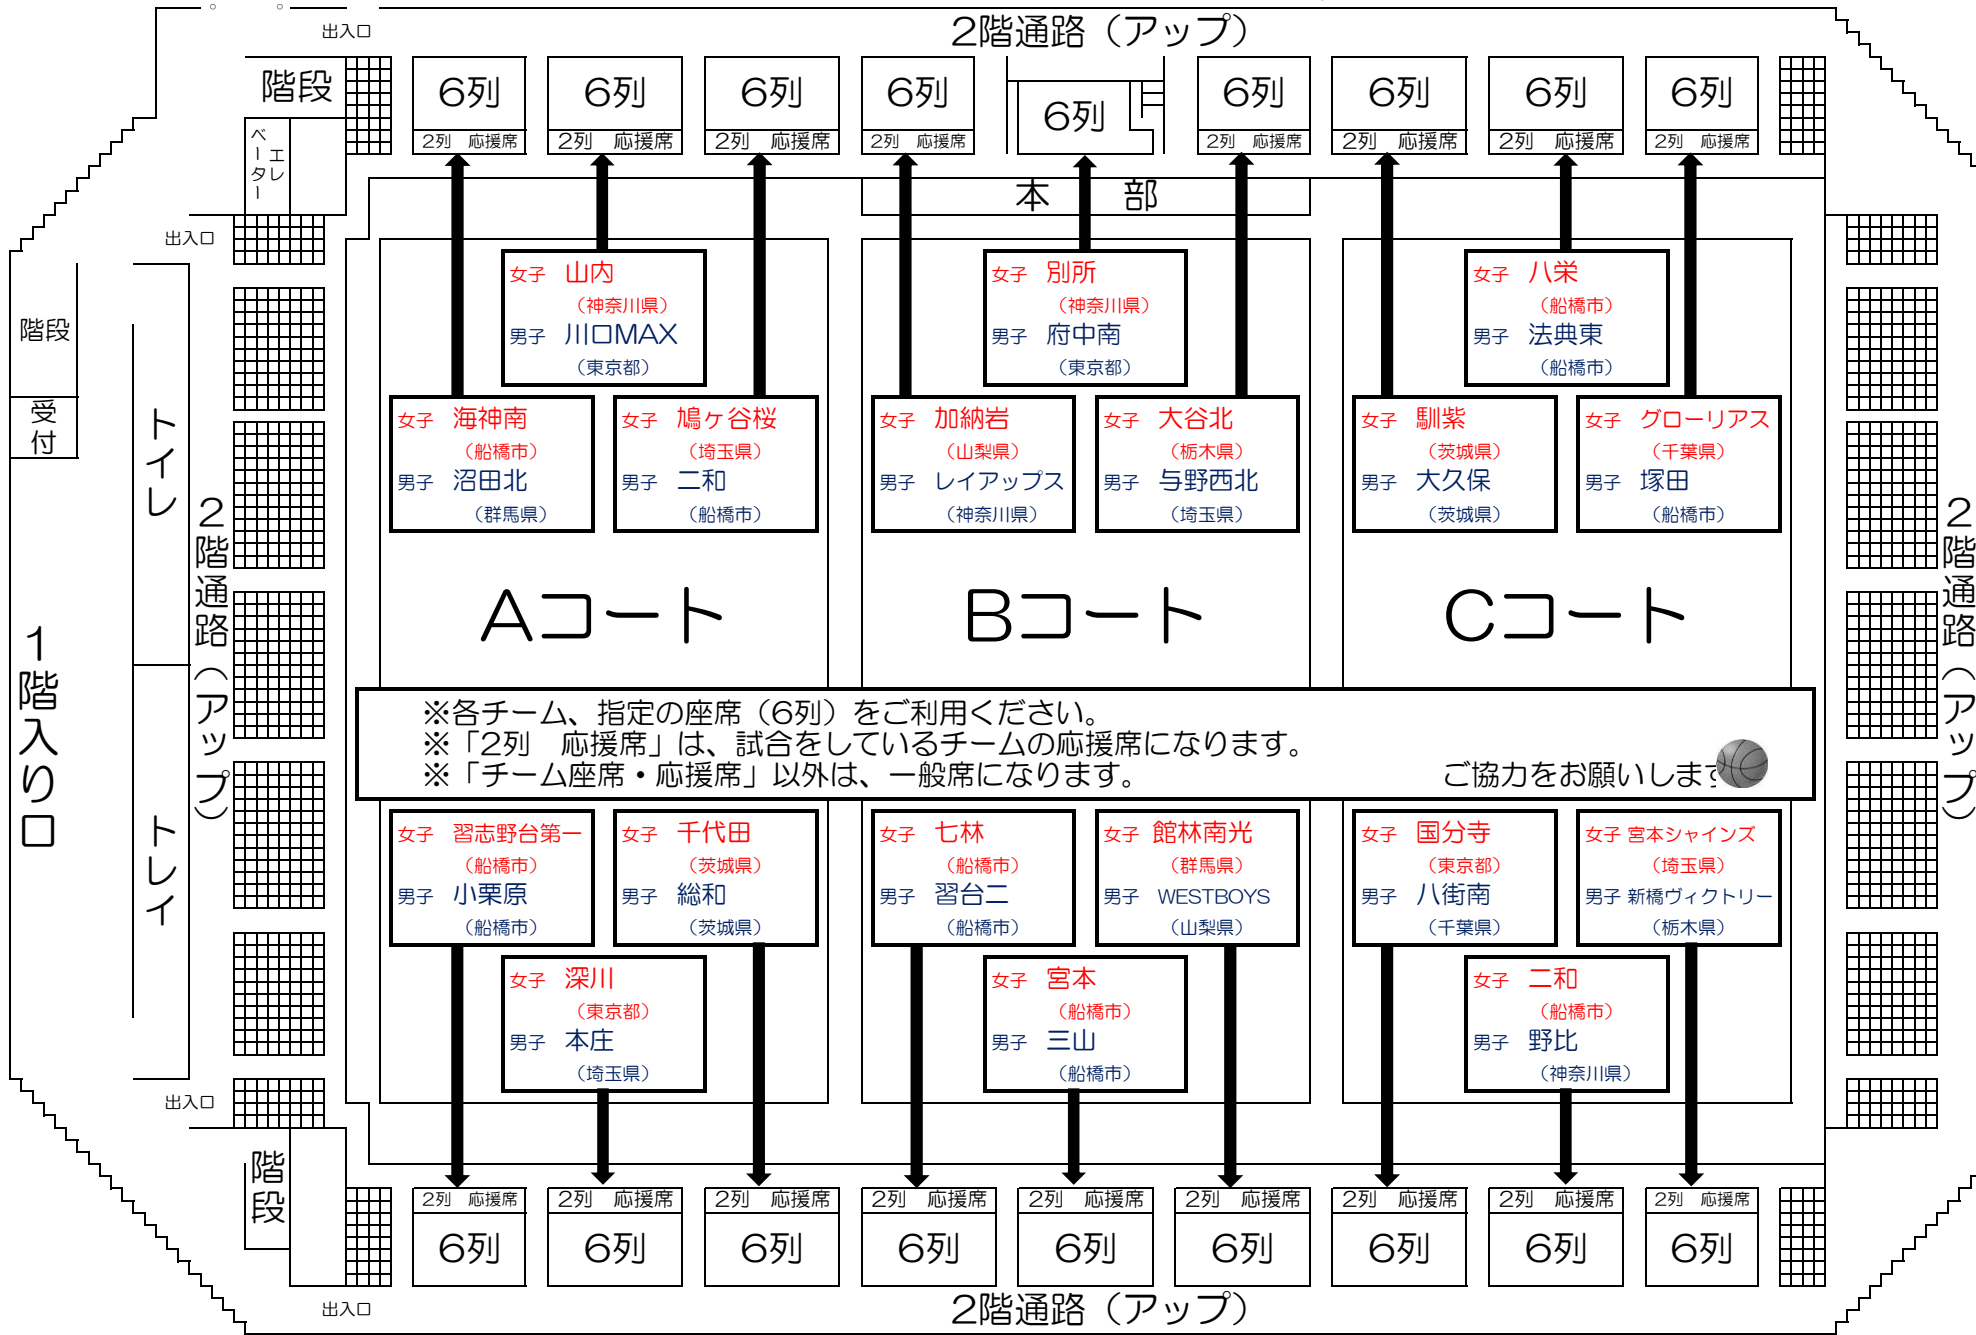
出入口

2階通路（アップ）

階段

エレベーター

6列
2列　応援席

6列
2列　応援席

6列
2列　応援席

6列
2列　応援席

6列

6列
2列　応援席

6列
2列　応援席

6列
2列　応援席

6列
2列　応援席

出入口

本　部

階段

受付

トイレ

2階通路（アップ）

1階入り口

女子　山内
（神奈川県）
男子　川口MAX
（東京都）

女子　別所
（神奈川県）
男子　府中南
（東京都）

女子　八栄
（船橋市）
男子　法典東
（船橋市）

女子　海神南
（船橋市）
男子　沼田北
（群馬県）

女子　鳩ヶ谷桜
（埼玉県）
男子　二和
（船橋市）

女子　加納岩
（山梨県）
男子　レイアップス
（神奈川県）

女子　大谷北
（栃木県）
男子　与野西北
（埼玉県）

女子　馴柴
（茨城県）
男子　大久保
（茨城県）

女子　グローリアス
（千葉県）
男子　塚田
（船橋市）

Aコート

Bコート

Cコート

2階通路（アップ）

※各チーム、指定の座席（6列）をご利用ください。
※「2列　応援席」は、試合をしているチームの応援席になります。
※「チーム座席・応援席」以外は、一般席になります。
ご協力をお願いします

女子　習志野台第一
（船橋市）
男子　小栗原
（船橋市）

女子　千代田
（茨城県）
男子　総和
（茨城県）

女子　七林
（船橋市）
男子　習台二
（船橋市）

女子　館林南光
（群馬県）
男子　WESTBOYS
（山梨県）

女子　国分寺
（東京都）
男子　八街南
（千葉県）

女子　宮本シャインズ
（埼玉県）
男子　新橋ヴィクトリー
（栃木県）

トイレ

女子　深川
（東京都）
男子　本庄
（埼玉県）

女子　宮本
（船橋市）
男子　三山
（船橋市）

女子　二和
（船橋市）
男子　野比
（神奈川県）

出入口

階段

2列　応援席
6列

2列　応援席
6列

2列　応援席
6列

2列　応援席
6列

2列　応援席
6列

2列　応援席
6列

2列　応援席
6列

2列　応援席
6列

2列　応援席
6列

出入口

2階通路（アップ）